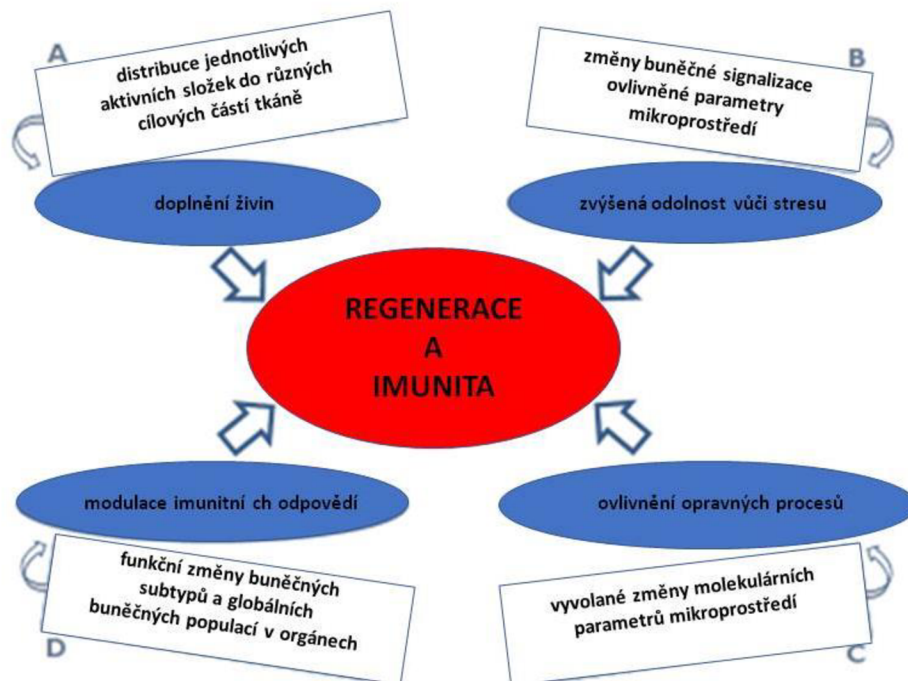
A

distribuce jednotlivých aktivních složek do různých cílových částí tkáně

B

změny buněčné signalizace ovlivněné parametry mikroprostředí

doplnění živin

zvýšená odolnost vůči stresu

REGENERACE
A
IMUNITA

modulace imunitní ch odpovědí

ovlivnění opravných procesů

funkční změny buněčných subtypů a globálních buněčných populací v orgánech

D

vyvolané změny molekulárních parametrů mikroprostředí

C